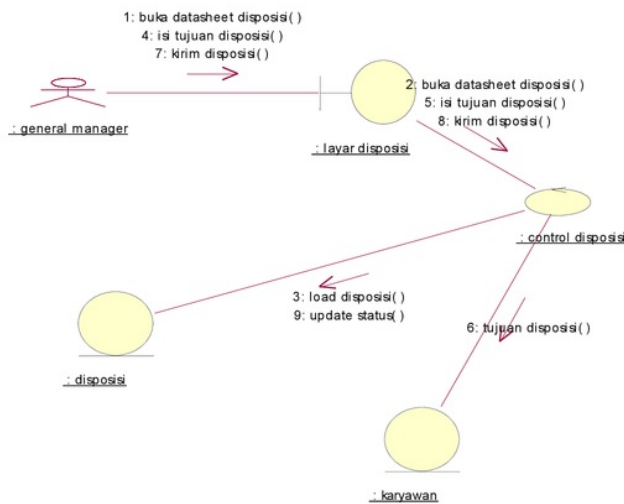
1: buka datasheet disposisi( )
4: isi tujuan disposisi( )
7: kirim disposisi( )

: general manager

: layar disposisi

2: buka datasheet disposisi( )
5: isi tujuan disposisi( )
8: kirim disposisi( )

: control disposisi

3: load disposisi( )
9: update status( )

: disposisi

6: tujuan disposisi( )

: karyawan